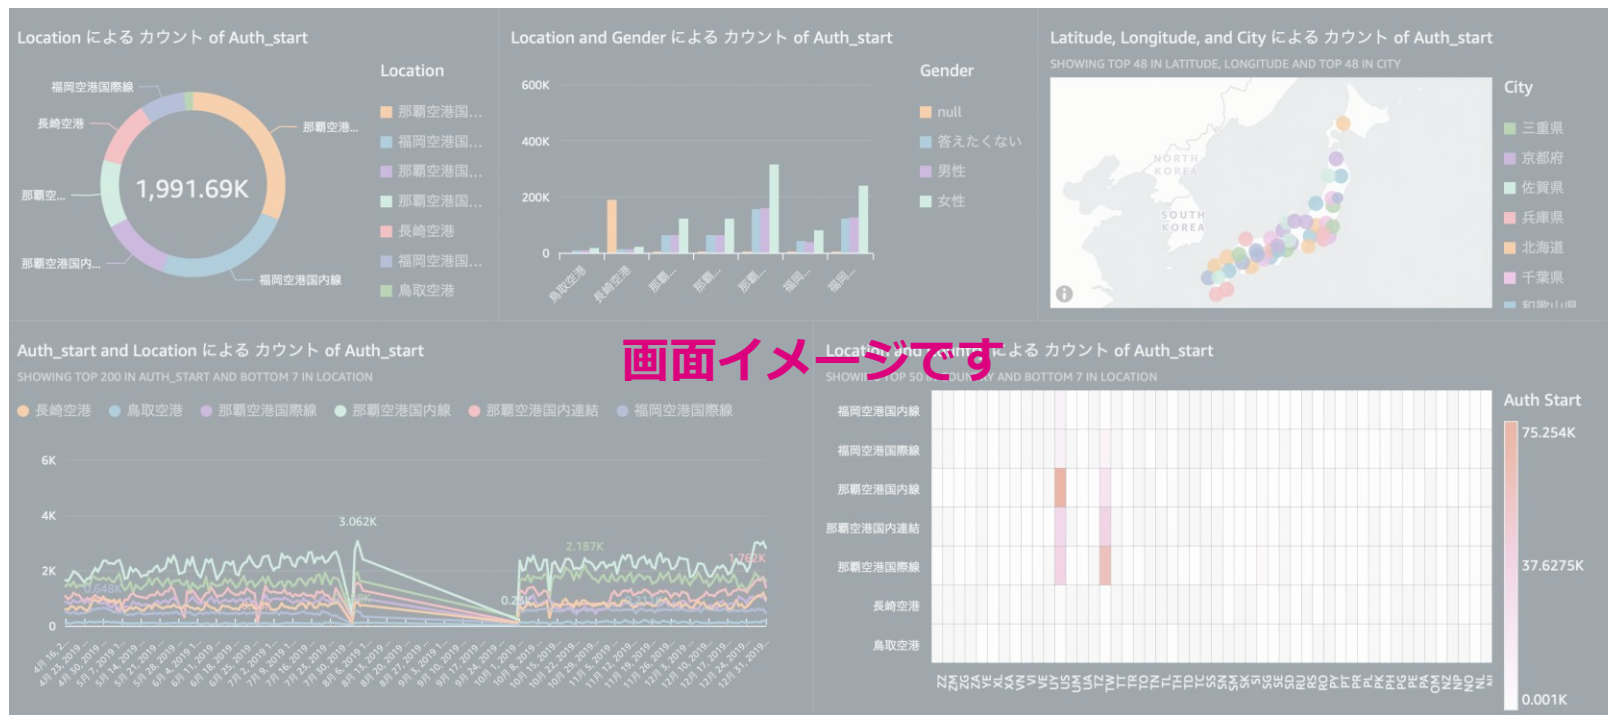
Location による カウント of Auth_start

福岡空港国際線
長崎空港
那覇空港...
那覇空...
那覇空港国内...
福岡空港国内線
1,991.69K

Location
那覇空港国...
福岡空港国...
那覇空港国...
那覇空港国...
長崎空港
福岡空港国...
鳥取空港

Location and Gender による カウント of Auth_start

600K
400K
200K
0
鳥取空港
長崎空港
那覇...
那覇...
那覇...
福岡...
福岡...

Gender
null
答えたくない
男性
女性

Latitude, Longitude, and City による カウント of Auth_start
SHOWING TOP 48 IN LATITUDE, LONGITUDE AND TOP 48 IN CITY

NORTH KOREA
SOUTH KOREA

City
三重県
京都府
佐賀県
兵庫県
北海道
千葉県

Auth_start and Location による カウント of Auth_start
SHOWING TOP 200 IN AUTH_START AND BOTTOM 7 IN LOCATION

長崎空港 鳥取空港 那覇空港国際線 那覇空港国内線 那覇空港国内連結 福岡空港国際線

6K
4K
2K
0
3.062K
2.187K
1.762K
0.23K
1.648K

画面イメージです

Location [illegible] による カウント of Auth_start
SHOWI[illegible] TOP 50 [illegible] AND BOTTOM 7 IN LOCATION

福岡空港国内線
福岡空港国際線
那覇空港国内線
那覇空港国内連結
那覇空港国際線
長崎空港
鳥取空港

Auth Start
75.254K
37.6275K
0.001K